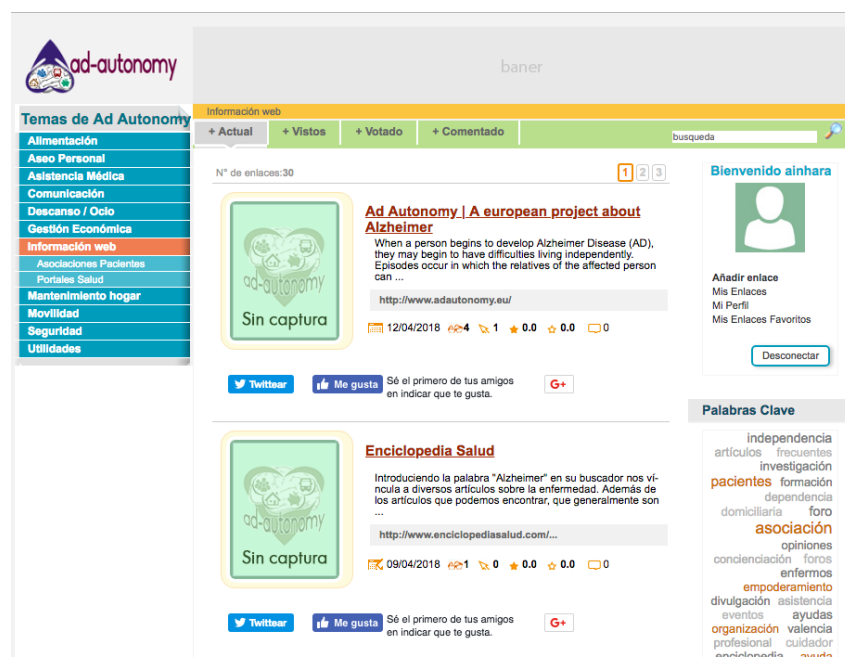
ad-autonomy

baner

Temas de Ad Autonomy
Alimentación
Aseo Personal
Asistencia Médica
Comunicación
Descanso / Ocio
Gestión Económica
Información web
Asociaciones Pacientes
Portales Salud
Mantenimiento hogar
Movilidad
Seguridad
Utilidades

Información web
+ Actual
+ Vistos
+ Votado
+ Comentado
busqueda

Nº de enlaces:30
1 2 3

ad-autonomy
Sin captura

Ad Autonomy | A european project about Alzheimer

When a person begins to develop Alzheimer Disease (AD), they may begin to have difficulties living independently. Episodes occur in which the relatives of the affected person can ...

http://www.adautonomy.eu/

12/04/2018 4 1 0.0 0.0 0

Twittear
Me gusta
Sé el primero de tus amigos en indicar que te gusta.
G+

ad-autonomy
Sin captura

Enciclopedia Salud

Introduciendo la palabra "Alzheimer" en su buscador nos vincula a diversos artículos sobre la enfermedad. Además de los artículos que podemos encontrar, que generalmente son ...

http://www.enciclopediasalud.com/...

09/04/2018 1 0 0.0 0.0 0

Twittear
Me gusta
Sé el primero de tus amigos en indicar que te gusta.
G+

Bienvenido ainhara

Añadir enlace
Mis Enlaces
Mi Perfil
Mis Enlaces Favoritos

Desconectar

Palabras Clave
independencia
artículos frecuentes
investigación
pacientes formación
dependencia
domiciliaria foro
asociación
opiniones
concienciación foros
enfermos
empoderamiento
divulgación asistencia
eventos ayudas
organización valencia
profesional cuidador
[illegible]